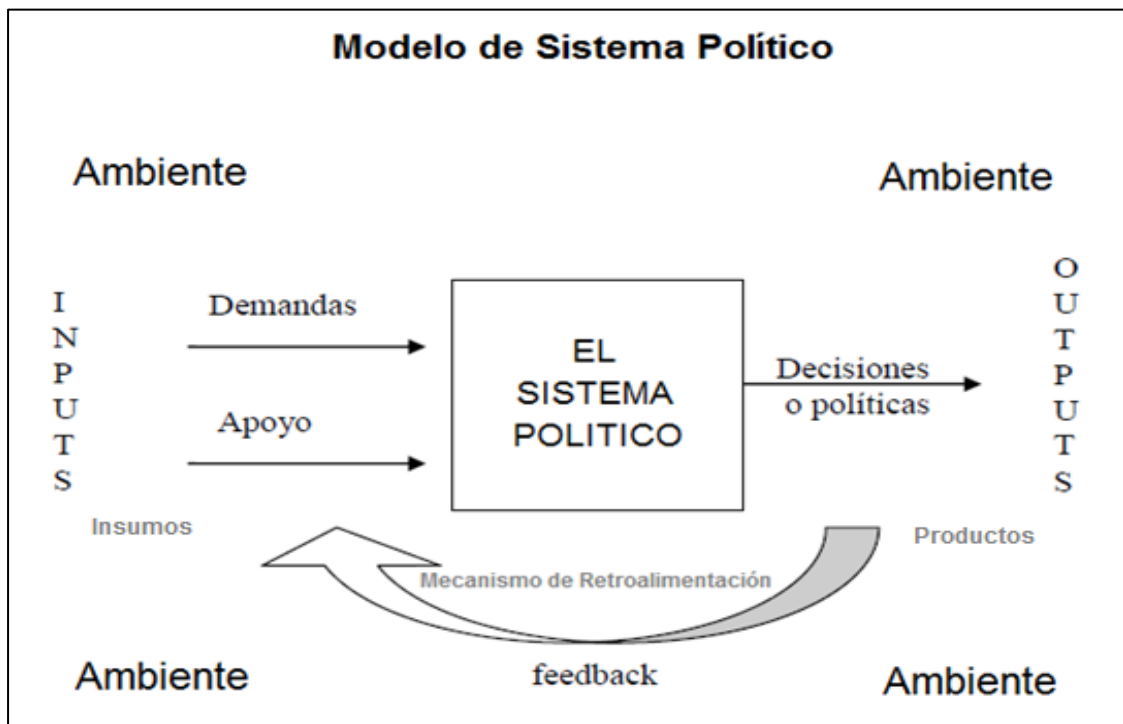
Modelo de Sistema Político

Ambiente

Ambiente

I
N
P
U
T
S

Demandas

Apoyo

EL
SISTEMA
POLITICO

Decisiones o políticas

O
U
T
P
U
T
S

Insumos

Productos

Mecanismo de Retroalimentación

feedback

Ambiente

Ambiente